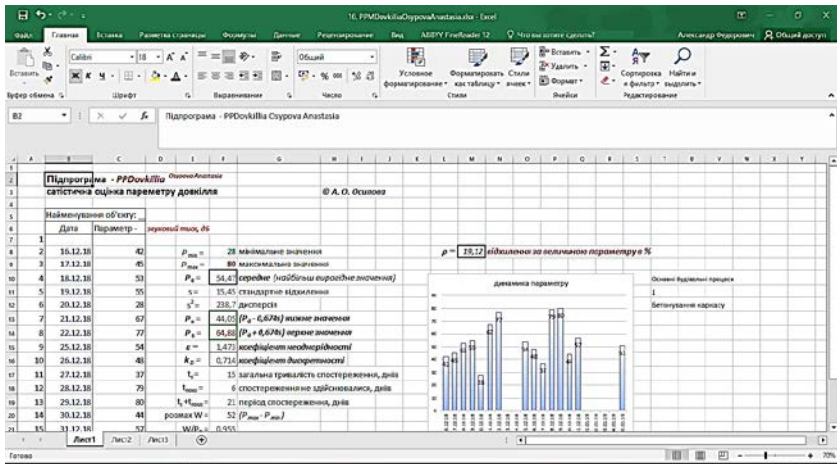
16. PPDovkilliaOsypovaAnastasia.xlsx - Excel

Файл Главная Вставка Разметка страницы Формулы Данные Рецензирование Вид ABBYY FineReader 12 Что вы хотите сделать? Александр Федорович Общий доступ

Вставить Calibri 18 Общий Условное форматирование Форматировать как таблицу Стили ячеек Вставить Удалить Формат Сортировка и фильтр Найти и выделить
Буфер обмена Шрифт Выравнивание Число Стили Ячейки Редактирование

B2 Підпрограма - PPDovkillia Osypova Anastasia

Підпрограма - PPDovkillia Osypova Anastasia
сатістична оцінка параметру довкілля © А. О. Осипова

Найменування об'єкту:

| | Дата | Параметр - звуковий тиск, дБ |
|---|---|---|
| 1 | | |
| 2 | 16.12.18 | 42 |
| 3 | 17.12.18 | 45 |
| 4 | 18.12.18 | 53 |
| 5 | 19.12.18 | 55 |
| 6 | 20.12.18 | 28 |
| 7 | 21.12.18 | 67 |
| 8 | 22.12.18 | 77 |
| 9 | 25.12.18 | 54 |
| 10 | 26.12.18 | 48 |
| 11 | 27.12.18 | 37 |
| 12 | 28.12.18 | 79 |
| 13 | 29.12.18 | 80 |
| 14 | 30.12.18 | 44 |
| 15 | 31.12.18 | 57 |

$P_{min}$ = 28 мінімальне значення
$P_{max}$ = 80 максимальне значення
$P_0$ = 54,47 середнє (найбільш вирогідне значення)
s = 15,45 стандартне відхилення
$s^2$ = 238,7 дисперсія
$P_н$ = 44,05 ($P_0$ - 0,674s) нижнє значення
$P_в$ = 64,88 ($P_0$ + 0,674s) верхнє значення
ε = 1,473 коефіцієнт неоднорідності
$k_D$ = 0,714 коефіцієнт диспертності
$t_c$ = 15 загальна тривалість спостереження, днів
$t_{пон}$ = 6 спостереження не здійснювалися, днів
$t_c+t_{пон}$ = 21 період спостереження, днів
розмах W = 52 ($P_{max}$ - $P_{min}$)
W/$P_0$ = 0,955

ρ = 19,12 відхилення за величиною параметру в %

динаміка параметру

Основні будівельні процеси
1
Бетонування каркасу

Лист1 Лист2 Лист3

Готово 70%